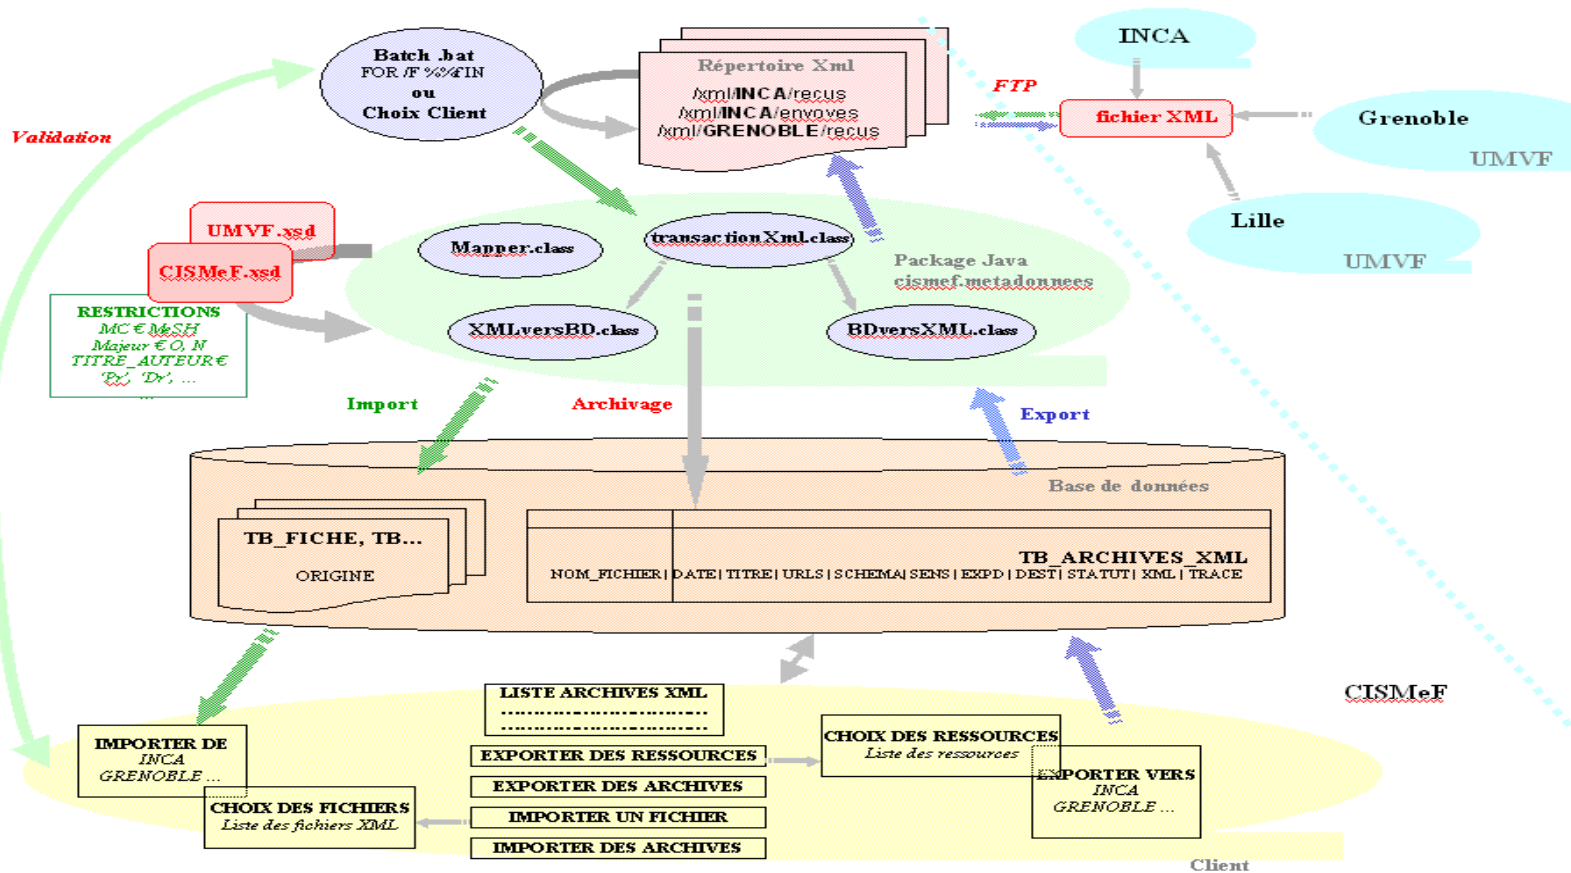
Batch .bat
FOR /F %%f IN
ou
Choix Client

Répertoire Xml
/xml/INCA/recus
/xml/INCA/envoyes
/xml/GRENOBLE/recus

INCA

FTP

fichier XML

Grenoble
UMVF

Lille
UMVF

Validation

UMVF.xsd
CISMeF.xsd

RESTRICTIONS
MC € MeSH
Majeur € O, N
TITRE_AUTEUR €
'Pr', 'Dr', ...

Mapper.class
transactionXml.class
Package Java
cismef.metadonnees
XMLversBD.class
BDversXML.class

Import
Archivage
Export

Base de données

TB_FICHE, TB...
ORIGINE

TB_ARCHIVES_XML
NOM_FICHIER | DATE | TITRE | URLS | SCHEMA | SENS | EXPD | DEST | STATUT | XML | TRACE

CISMeF

LISTE ARCHIVES XML
.............................................
.............................................

IMPORTER DE
INCA
GRENOBLE ...

EXPORTER DES RESSOURCES
EXPORTER DES ARCHIVES
IMPORTER UN FICHIER
IMPORTER DES ARCHIVES

CHOIX DES RESSOURCES
Liste des ressources

EXPORTER VERS
INCA
GRENOBLE ...

CHOIX DES FICHIERS
Liste des fichiers XML

Client